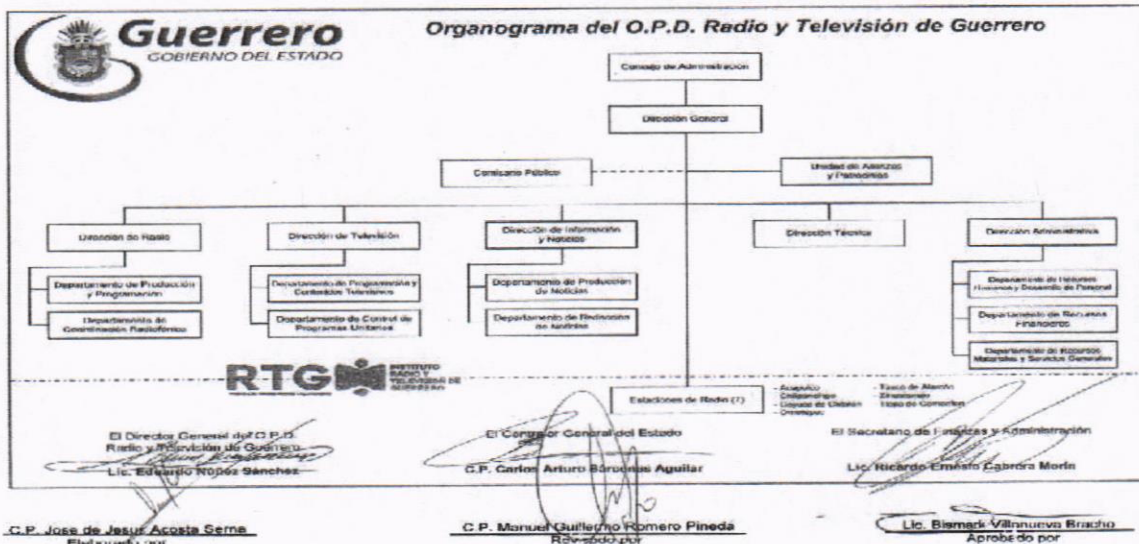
Guerrero
GOBIERNO DEL ESTADO

Organograma del O.P.D. Radio y Televisión de Guerrero

Consejo de Administración

Dirección General

Comisario Público

Unidad de Asesores y Patrocinios

Dirección de Radio

Departamento de Producción y Programación

Departamento de Coordinación Radiofónica

Dirección de Televisión

Departamento de Programación y Contenidos Televisivos

Departamento de Control de Programas Unitarios

Dirección de Información y Noticias

Departamento de Producción de Noticias

Departamento de Redacción de Noticias

Dirección Técnica

Dirección Administrativa

Departamento de Recursos Humanos y Desarrollo de Personal

Departamento de Recursos Financieros

Departamento de Recursos Materiales y Servicios Generales

RTG INSTITUTO RADIO Y TELEVISIÓN DE GUERRERO

Estaciones de Radio (7)

- Acapulco
- Chilpancingo
- Ciudad de Chilapa
- Ometepec
- Taxco de Alarcón
- Zihuatanejo
- Tlapa de Comonfort

El Director General del O.P.D. Radio y Televisión de Guerrero
Lic. Eduardo Núñez Sánchez

El Contralor General del Estado
C.P. Carlos Arturo Bórquez Aguilar

El Secretario de Finanzas y Administración
Lic. Ricardo Ernesto Cabrera Morín

C.P. Jose de Jesus Acosta Serna
Elaborado por

C.P. Manuel Guillermo Romero Pineda
Revisado por

Lic. Bismark Villanueva Bracho
Aprobado por